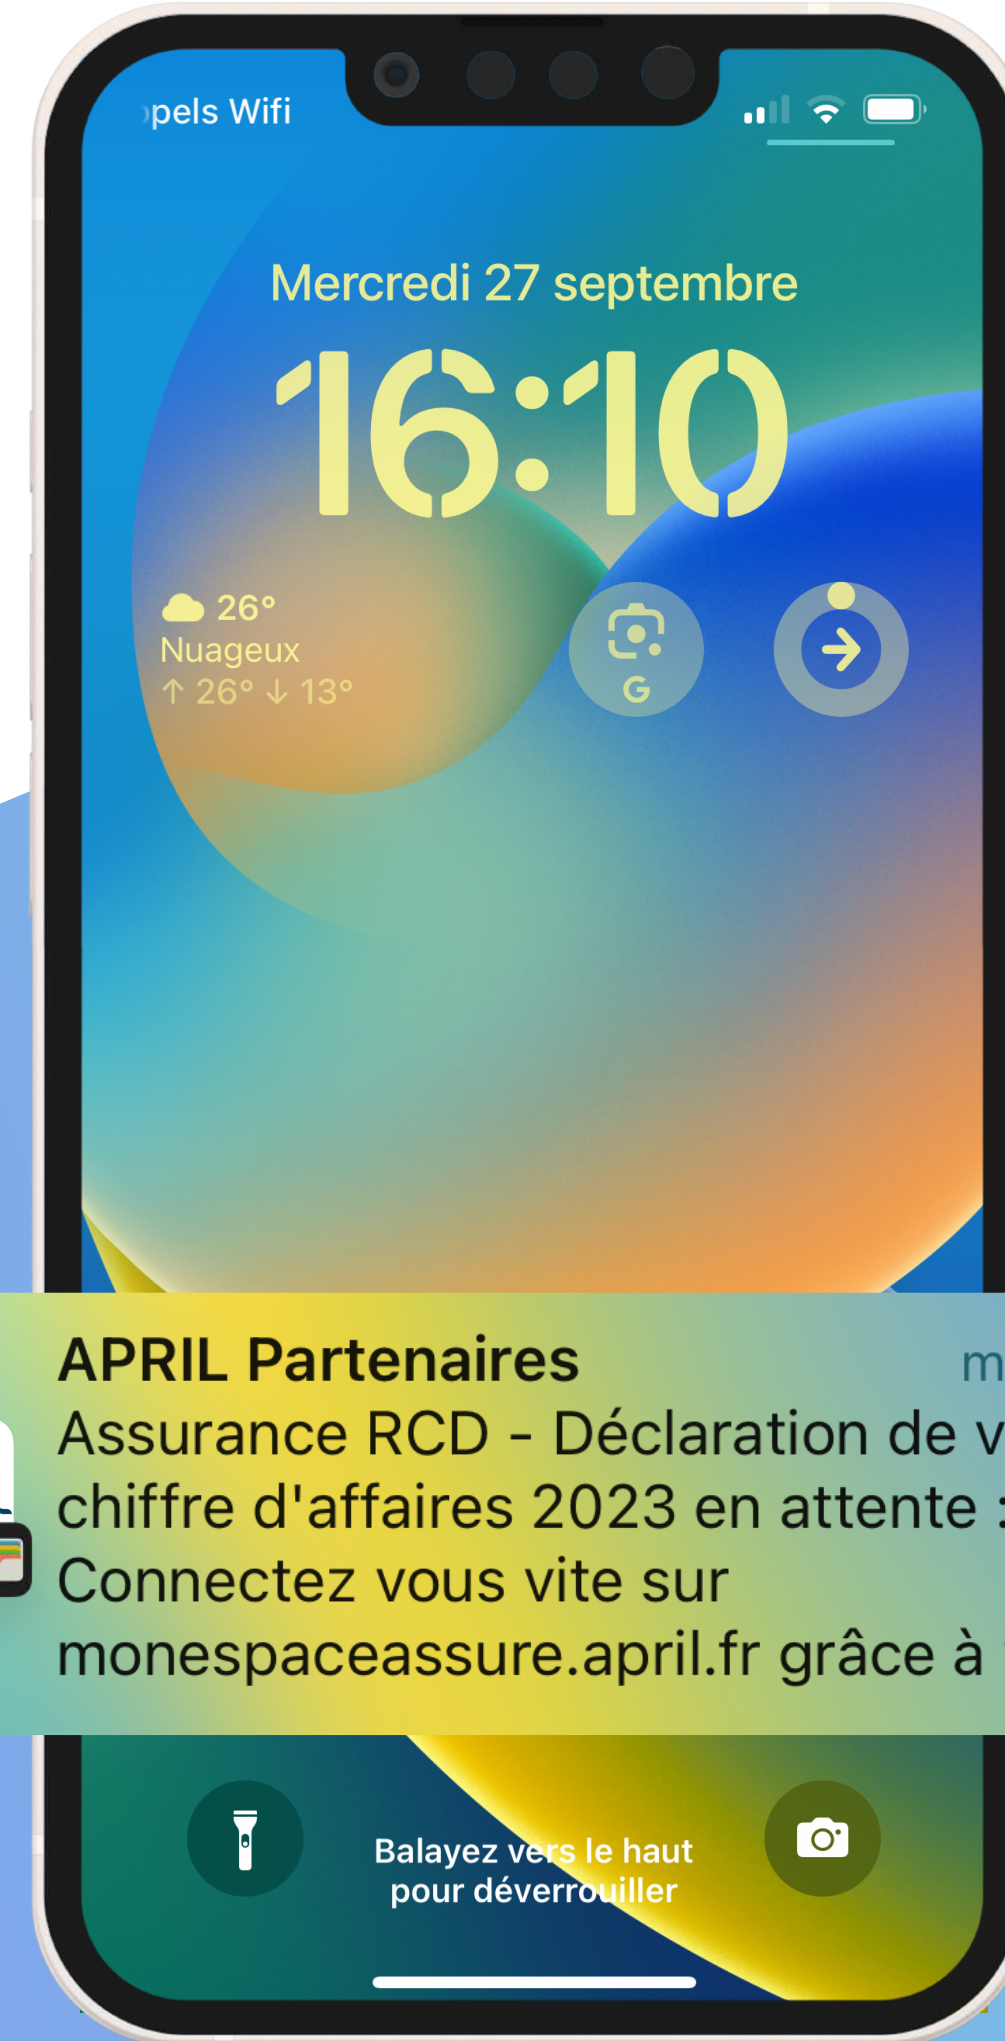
pels Wifi

Mercredi 27 septembre

16:10

26°
Nuageux
↑ 26° ↓ 13°

G

APRIL Partenaires m

Assurance RCD - Déclaration de v chiffre d'affaires 2023 en attente Connectez vous vite sur monespaceassure.april.fr grâce à

Balayez vers le haut pour déverrouiller